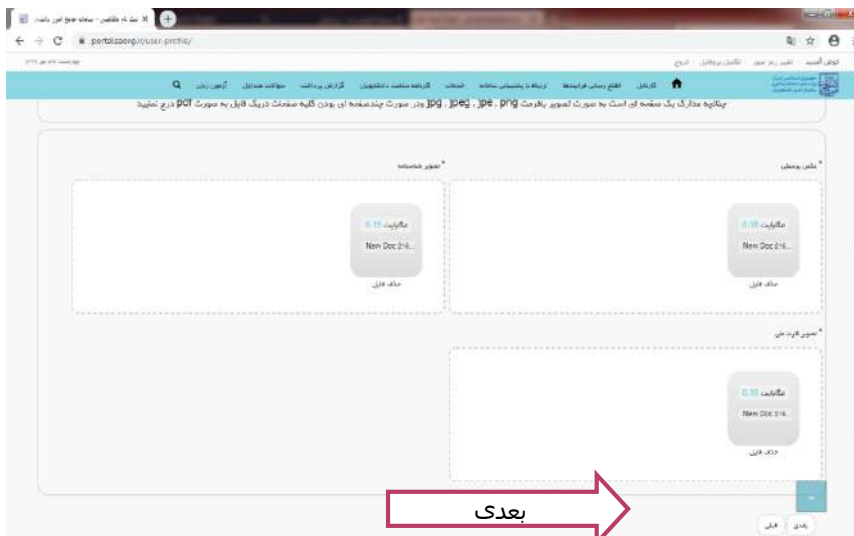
ثبت نام متقاضی - سامانه جامع امور داوطلبان ×
portal.sanjesh.org/user-profile/

خوش آمدید | تغییر رمز عبور | تکمیل پروفایل | خروج

کارتابل | اطلاع رسانی فرایندها | ارتباط با پشتیبانی سامانه | خدمات | گواهینامه صلاحیت داوطلبان | گزارش پرداخت | سوالات متداول | آزمون زبان

چنانچه مدارک یک صفحه ای است به صورت تصویر با فرمت png , jpe , jpeg , jpg و در صورت چندصفحه ای بودن کلیه صفحات در یک فایل به صورت pdf درج نمایید

* عکس پرسنلی
0.18 مگابایت
New Doc 216...
حذف فایل

* تصویر شناسنامه
0.19 مگابایت
New Doc 216...
حذف فایل

* تصویر کارت ملی
0.10 مگابایت
New Doc 216...
حذف فایل

بعدی

بعدی | قبلی